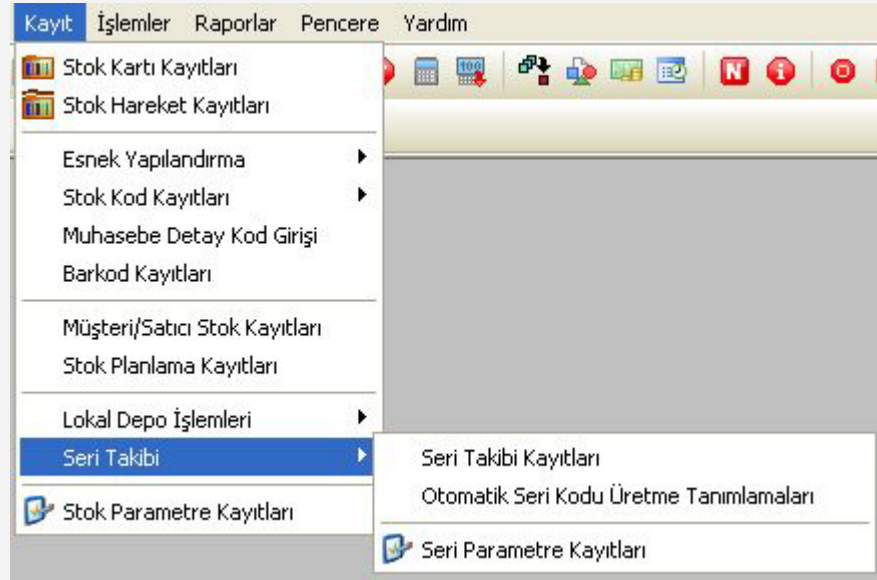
Kayıt İşlemler Raporlar Pencere Yardım

Stok Kartı Kayıtları
Stok Hareket Kayıtları

Esnek Yapılandırma
Stok Kod Kayıtları
Muhasebe Detay Kod Girişi
Barkod Kayıtları

Müşteri/Satıcı Stok Kayıtları
Stok Planlama Kayıtları

Lokal Depo İşlemleri
Seri Takibi

Stok Parametre Kayıtları

Seri Takibi Kayıtları
Otomatik Seri Kodu Üretme Tanımlamaları

Seri Parametre Kayıtları